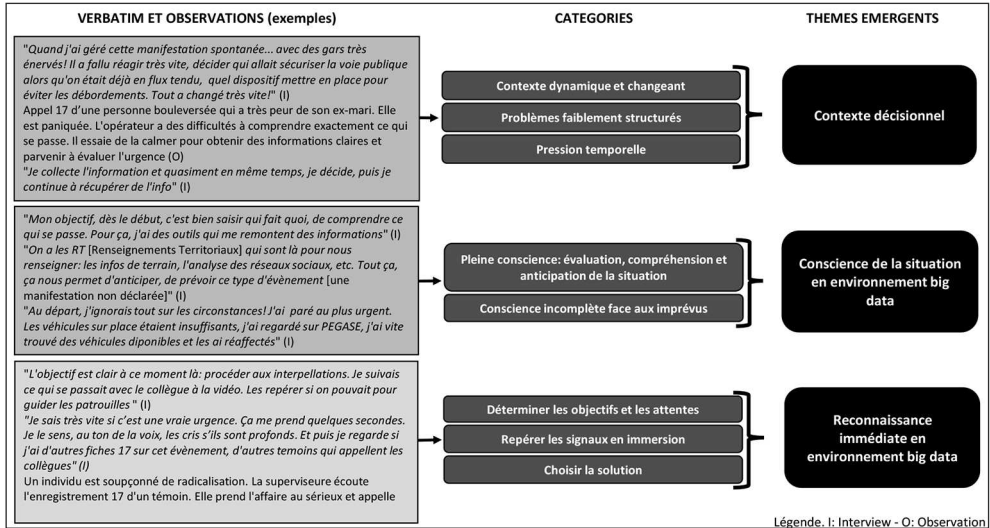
VERBATIM ET OBSERVATIONS (exemples)

CATEGORIES

THEMES EMERGENTS

"Quand j'ai géré cette manifestation spontanée... avec des gars très énervés! Il a fallu réagir très vite, décider qui allait sécuriser la voie publique alors qu'on était déjà en flux tendu, quel dispositif mettre en place pour éviter les débordements. Tout a changé très vite!" (I)
Appel 17 d'une personne bouleversée qui a très peur de son ex-mari. Elle est paniquée. L'opérateur a des difficultés à comprendre exactement ce qui se passe. Il essaie de la calmer pour obtenir des informations claires et parvenir à évaluer l'urgence (O)
"Je collecte l'information et quasiment en même temps, je décide, puis je continue à récupérer de l'info" (I)

Contexte dynamique et changeant

Problèmes faiblement structurés

Pression temporelle

Contexte décisionnel

"Mon objectif, dès le début, c'est bien saisir qui fait quoi, de comprendre ce qui se passe. Pour ça, j'ai des outils qui me remontent des informations" (I)
"On a les RT [Renseignements Territoriaux] qui sont là pour nous renseigner: les infos de terrain, l'analyse des réseaux sociaux, etc. Tout ça, ça nous permet d'anticiper, de prévoir ce type d'évènement [une manifestation non déclarée]" (I)
"Au départ, j'ignorais tout sur les circonstances! J'ai paré au plus urgent. Les véhicules sur place étaient insuffisants, j'ai regardé sur PEGASE, j'ai vite trouvé des véhicules diponibles et les ai réaffectés" (I)

Pleine conscience: évaluation, compréhension et anticipation de la situation

Conscience incomplète face aux imprévus

Conscience de la situation en environnement big data

"L'objectif est clair à ce moment là: procéder aux interpellations. Je suivais ce qui se passait avec le collègue à la vidéo. Les repérer si on pouvait pour guider les patrouilles " (I)
"Je sais très vite si c'est une vraie urgence. Ça me prend quelques secondes. Je le sens, au ton de la voix, les cris s'ils sont profonds. Et puis je regarde si j'ai d'autres fiches 17 sur cet évènement, d'autres temoins qui appellent les collègues" (I)
Un individu est soupçonné de radicalisation. La superviseure écoute l'enregistrement 17 d'un témoin. Elle prend l'affaire au sérieux et appelle

Déterminer les objectifs et les attentes

Repérer les signaux en immersion

Choisir la solution

Reconnaissance immédiate en environnement big data

Légende. I: Interview - O: Observation